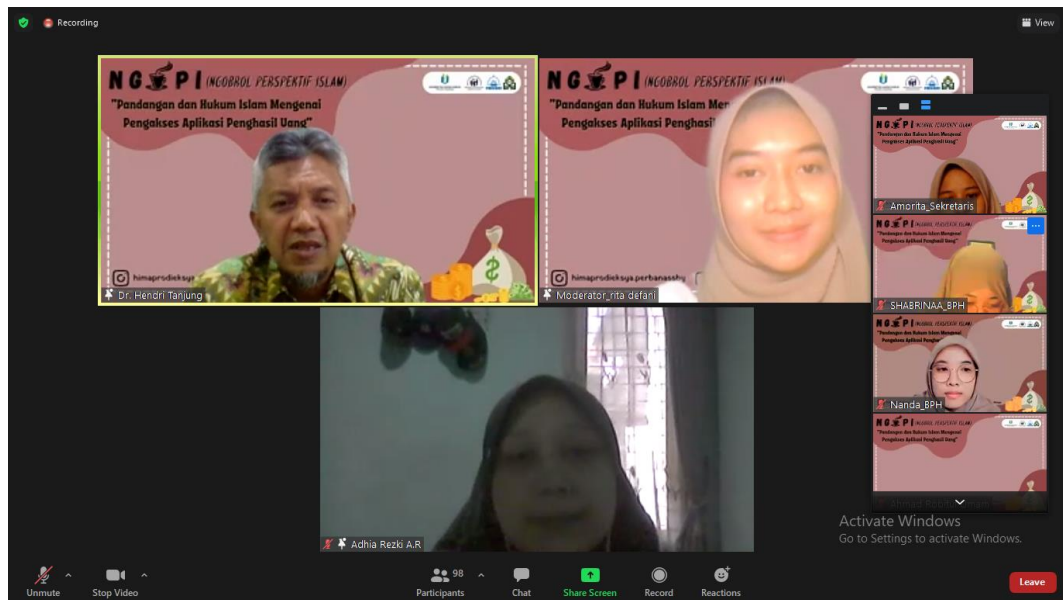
Recording

View

NG P I (NGOBROL PERSPEKTIF ISLAM)
"Pandangan dan Hukum Islam Mengenai Pengakses Aplikasi Penghasil Uang"
himaprodieksya
Dr. Hendri Tanjung

NG P I (NGOBROL PERSPEKTIF ISLAM)
"Pandangan dan Hukum Islam Men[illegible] Pengakses Aplikasi Penghasil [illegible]"
himaprodieksya.perbanasshy
Moderator_rita defani

Amorita_Sekretaris
SHABRINAA_BPH
Nanda_BPH
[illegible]

Adhia Rezki A.R

Activate Windows
Go to Settings to activate Windows.

Unmute
Stop Video
98
Participants
Chat
Share Screen
Record
Reactions
Leave